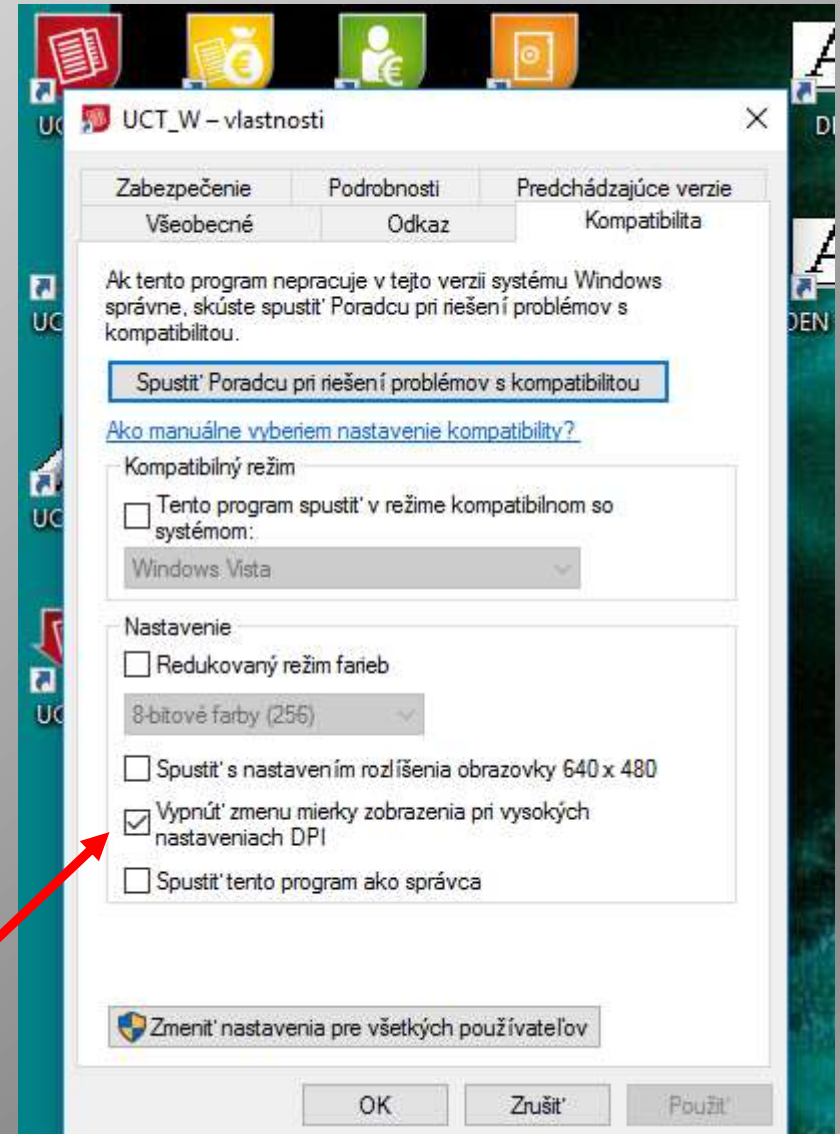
UC
UC
UC
UC
DI
DEN

UCT_W – vlastnosti

Zabezpečenie
Podrobnosti
Predchádzajúce verzie
Všeobecné
Odkaz
Kompatibilita

Ak tento program nepracuje v tejto verzii systému Windows správne, skúste spustiť Poradcu pri riešení problémov s kompatibilitou.

Spustiť Poradcu pri riešení problémov s kompatibilitou

Ako manuálne vyberiem nastavenie kompatibility?

Kompatibilný režim
Tento program spustiť v režime kompatibilnom so systémom:
Windows Vista

Nastavenie
Redukovaný režim farieb
8-bitové farby (256)
Spustiť s nastavením rozlíšenia obrazovky 640 x 480
Vypnúť zmenu mierky zobrazenia pri vysokých nastaveniach DPI
Spustiť tento program ako správca

Zmeniť nastavenia pre všetkých používateľov

OK
Zrušiť
Použiť